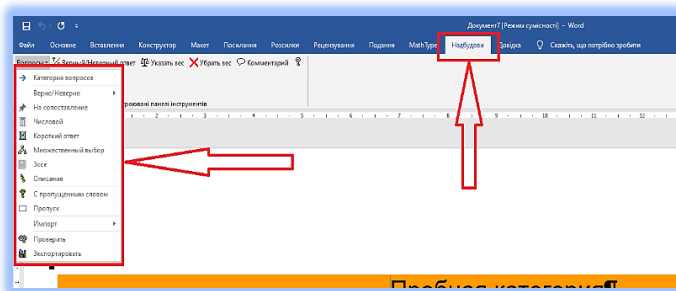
Документ7 [Режим сумісності] - Word

Файл Основне Вставлення Конструктор Макет Посилання Розсилки Рецензування Подання MathType Надбудови Довідка Скажіть, що потрібно зробити

Вопросы Верный/Неверный ответ Указать вес Убрать вес Комментарий

рровані панелі інструментів

Категория вопросов
Верно/Неверно
На сопоставление
Числовой
Короткий ответ
Множественный выбор
Эссе
Описание
С пропущенным словом
Пропуск
Импорт
Проверить
Экспортировать

Пробная категория¶